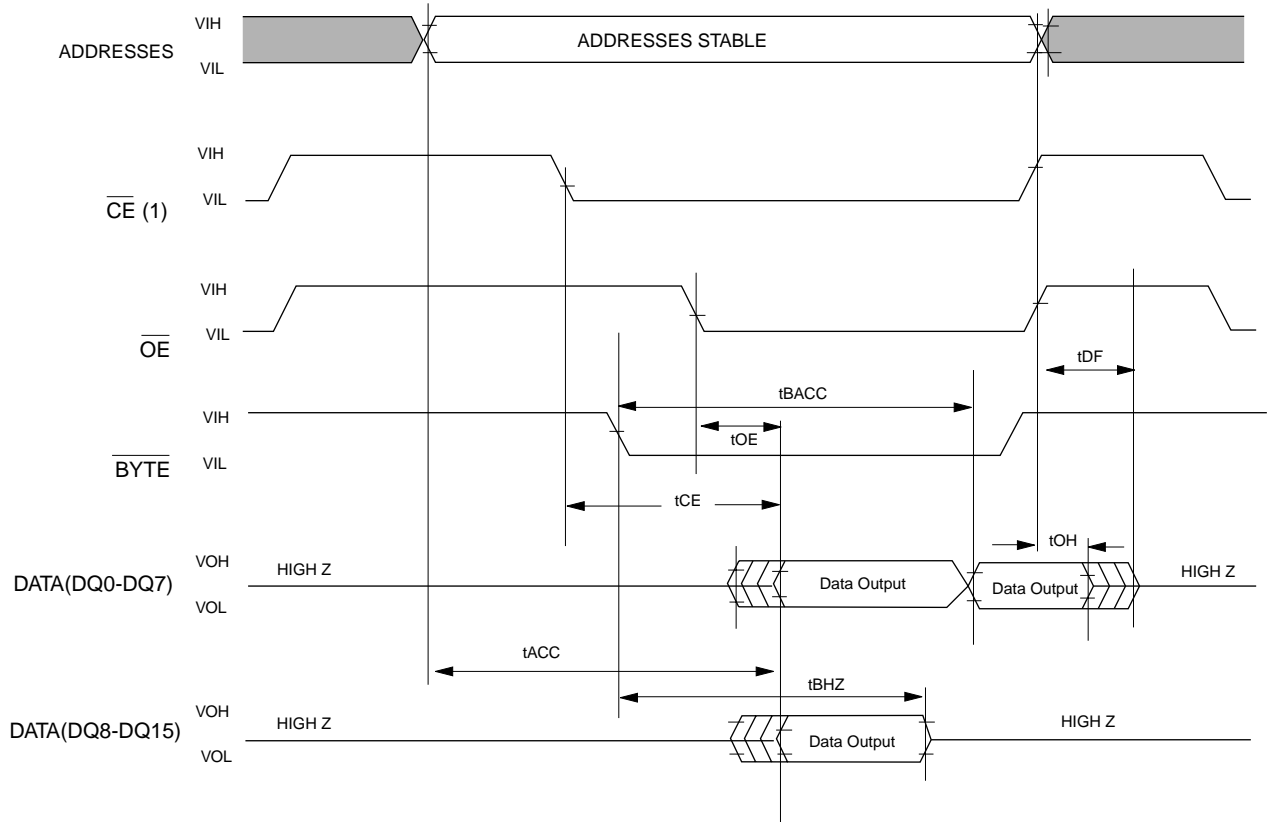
ADDRESSES VIH VIL ADDRESSES STABLE

$\overline{CE}$ (1) VIH VIL

$\overline{OE}$ VIH VIL

tDF

tBACC

$\overline{BYTE}$ VIH VIL

tOE

tCE

tOH

DATA(DQ0-DQ7) VOH VOL HIGH Z Data Output Data Output HIGH Z

tACC

tBHZ

DATA(DQ8-DQ15) VOH VOL HIGH Z Data Output HIGH Z